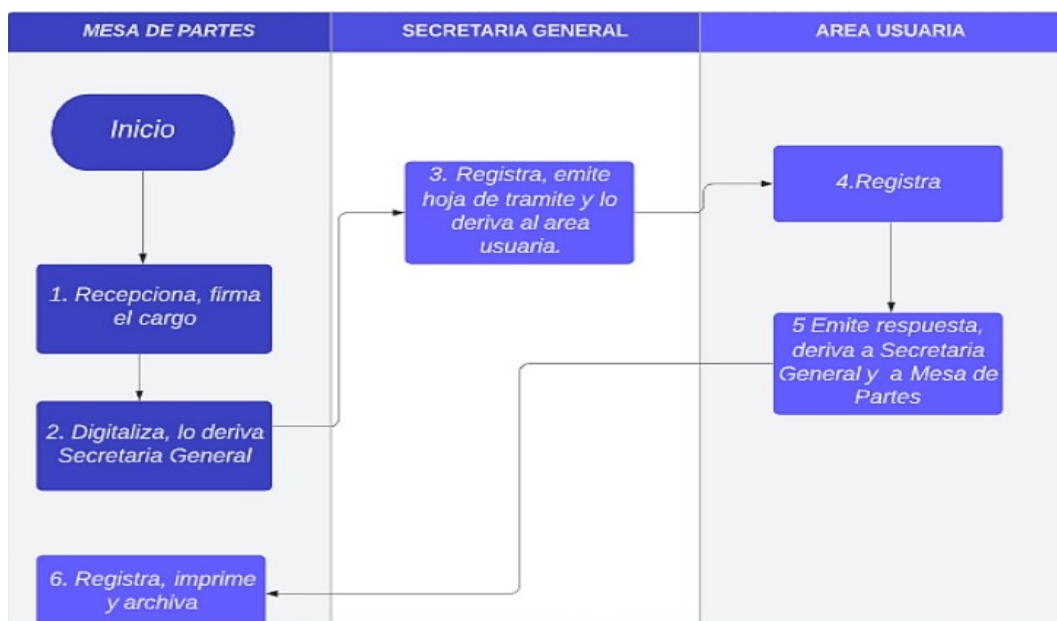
MESA DE PARTES

SECRETARIA GENERAL

AREA USUARIA

Inicio

1. Recepciona, firma el cargo

2. Digitaliza, lo deriva Secretaria General

6. Registra, imprime y archiva

3. Registra, emite hoja de tramite y lo deriva al area usuaria.

4.Registra

5 Emite respuesta, deriva a Secretaria General y a Mesa de Partes